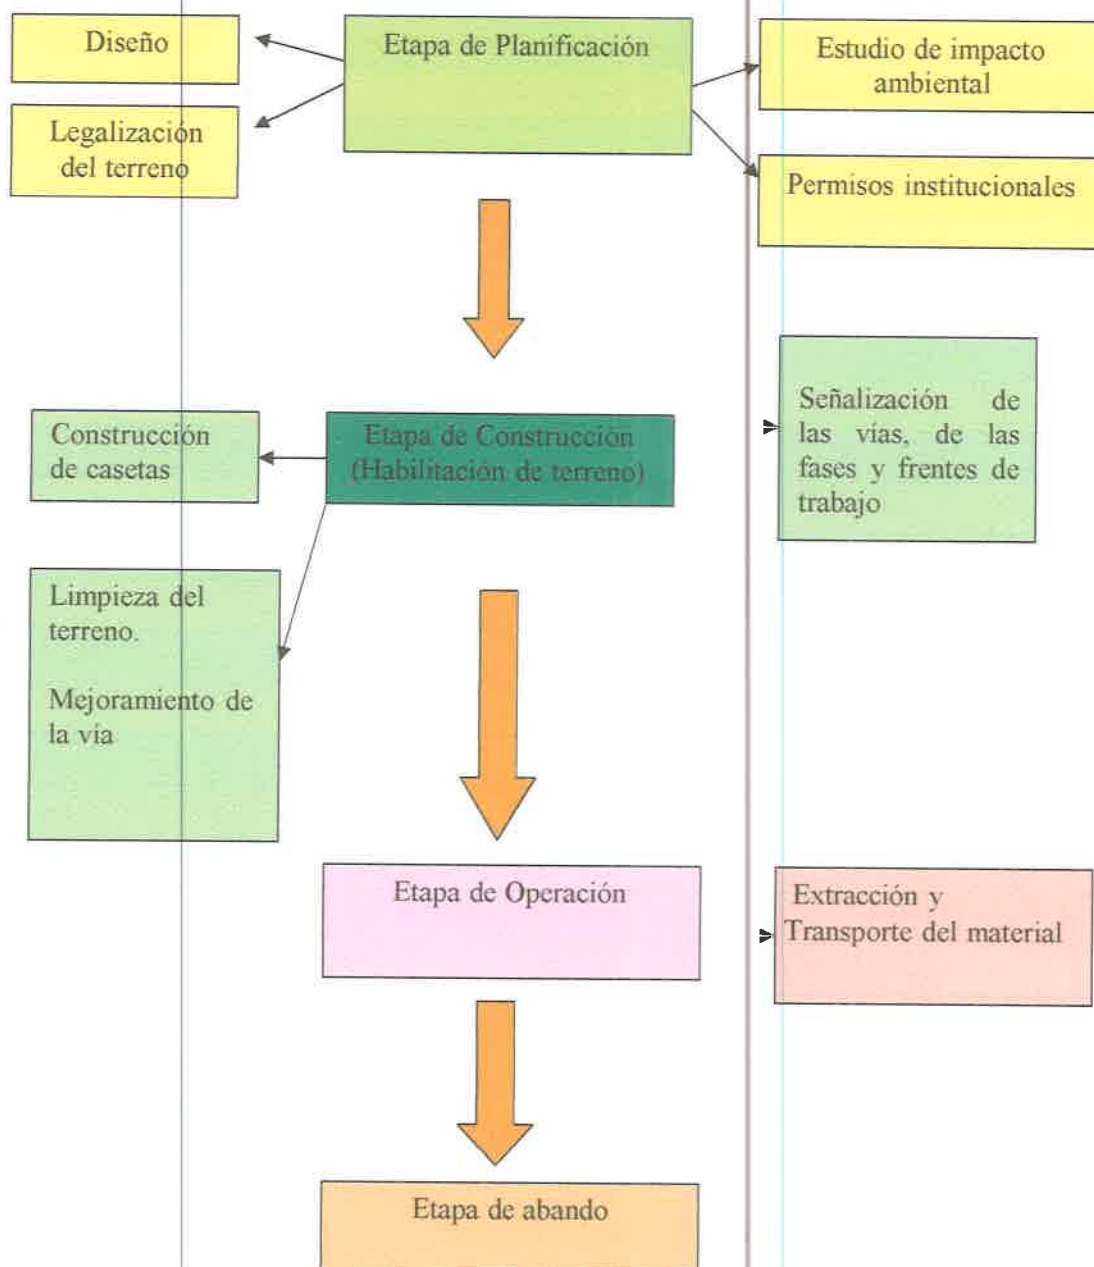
Diseño

Legalización del terreno

Etapa de Planificación

Estudio de impacto ambiental

Permisos institucionales

Construcción de casetas

Etapa de Construcción (Habilitación de terreno)

Señalización de las vías, de las fases y frentes de trabajo

Limpieza del terreno.

Mejoramiento de la vía

Etapa de Operación

Extracción y Transporte del material

Etapa de abando